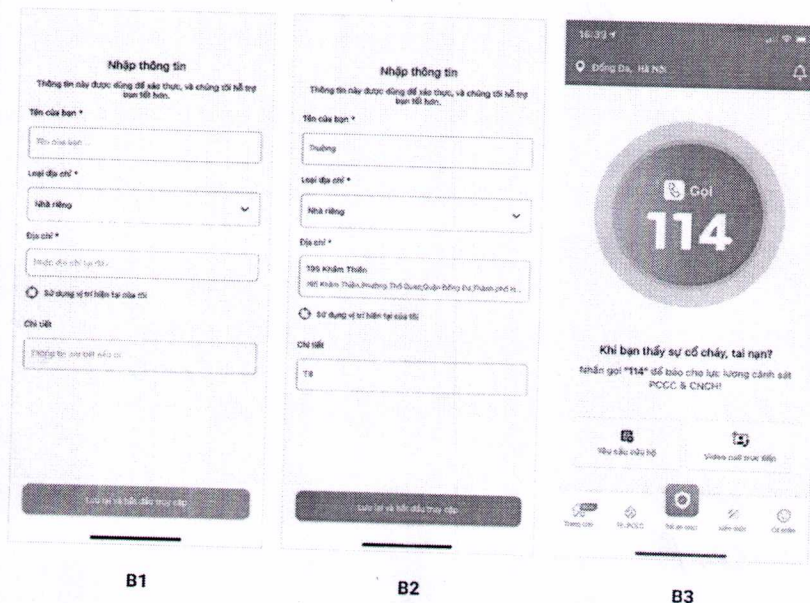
Nhập thông tin

Thông tin này được dùng để xác thực, và chúng tôi hỗ trợ bạn tốt hơn.

Tên của bạn *

Tên của bạn...

Loại địa chỉ *

Nhà riêng

Địa chỉ *

Nhập địa chỉ tại đây...

Sử dụng vị trí hiện tại của tôi

Chi tiết

Thông tin chi tiết nếu có

Lưu lại và bắt đầu truy cập

B1

Nhập thông tin

Thông tin này được dùng để xác thực, và chúng tôi hỗ trợ bạn tốt hơn.

Tên của bạn *

Trường

Loại địa chỉ *

Nhà riêng

Địa chỉ *

199 Khâm Thiên

199 Khâm Thiên,Phường Thổ Quan,Quận Đống Đa,Thành phố H...

Sử dụng vị trí hiện tại của tôi

Chi tiết

T8

Lưu lại và bắt đầu truy cập

B2

16:33

Đống Đa, Hà Nội

Gọi

114

Khi bạn thấy sự cố cháy, tai nạn?

Nhấn gọi "114" để báo cho lực lượng cảnh sát PCCC & CNCH!

Yêu cầu cứu hộ

Video call trực tiếp

Trang chủ

Tri PCCC

Gọi khẩn cấp

Kiến thức

Cá nhân

B3